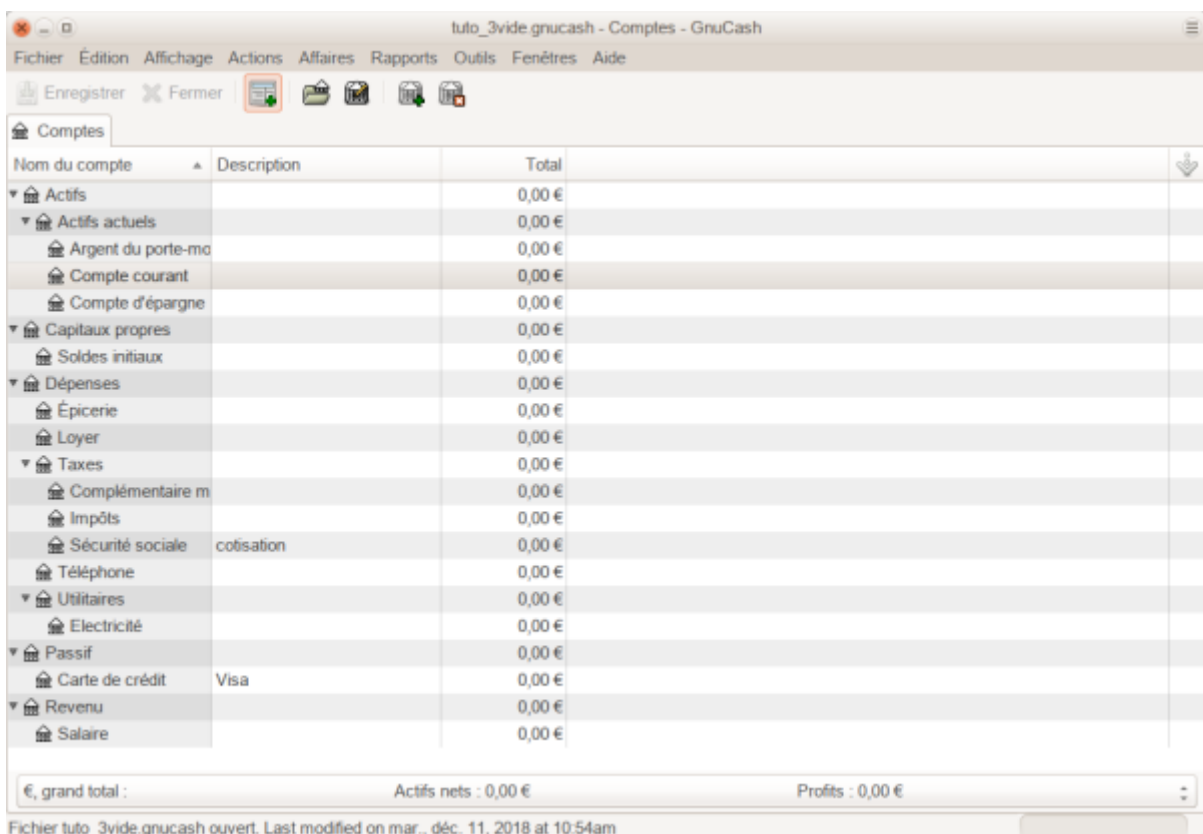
tuto_3vide gnucash - Comptes - GnuCash

Fichier Édition Affichage Actions Affaires Rapports Outils Fenêtres Aide

Enregistrer Fermer

Comptes

| Nom du compte | Description | Total |
|---|---|---|
| Actifs | | 0,00 € |
| Actifs actuels | | 0,00 € |
| Argent du porte-mo | | 0,00 € |
| Compte courant | | 0,00 € |
| Compte d'épargne | | 0,00 € |
| Capitaux propres | | 0,00 € |
| Soldes initiaux | | 0,00 € |
| Dépenses | | 0,00 € |
| Épicerie | | 0,00 € |
| Loyer | | 0,00 € |
| Taxes | | 0,00 € |
| Complémentaire m | | 0,00 € |
| Impôts | | 0,00 € |
| Sécurité sociale | cotisation | 0,00 € |
| Téléphone | | 0,00 € |
| Utilitaires | | 0,00 € |
| Electricité | | 0,00 € |
| Passif | | 0,00 € |
| Carte de crédit | Visa | 0,00 € |
| Revenu | | 0,00 € |
| Salaire | | 0,00 € |

€, grand total : Actifs nets : 0,00 € Profits : 0,00 €

Fichier tuto_3vide.gnucash ouvert. Last modified on mar., déc. 11, 2018 at 10:54am